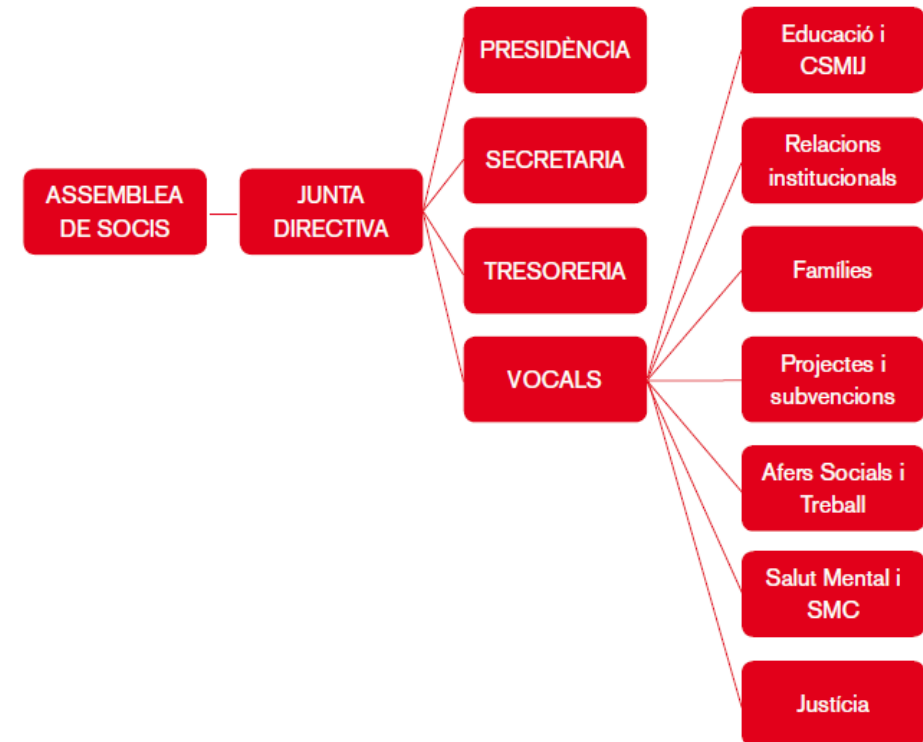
ASSEMBLEA DE SOCIS

JUNTA DIRECTIVA

PRESIDÈNCIA

SECRETARIA

TRESORERIA

VOCALS

Educació i CSMIJ

Relacions institucionals

Famílies

Projectes i subvencions

Afers Socials i Treball

Salut Mental i SMC

Justícia